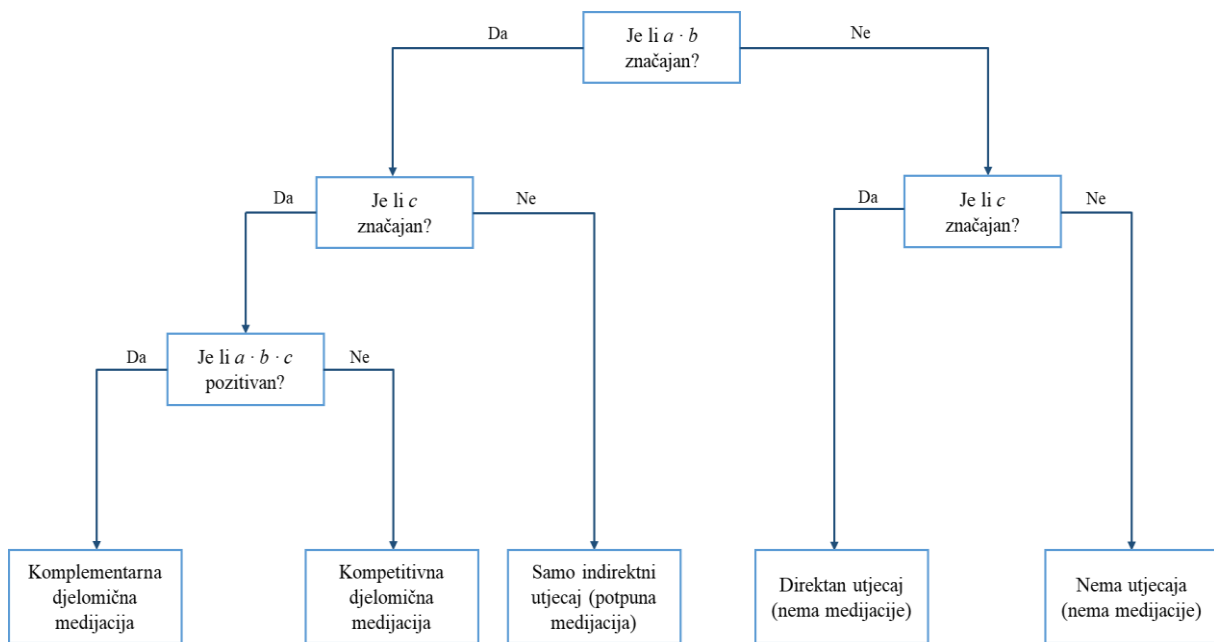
Je li $a \cdot b$ značajan?

Da

Ne

Je li $c$ značajan?

Da

Ne

Je li $c$ značajan?

Da

Ne

Je li $a \cdot b \cdot c$ pozitivan?

Da

Ne

Komplementarna djelomična medijacija

Kompetitivna djelomična medijacija

Samo indirektni utjecaj (potpuna medijacija)

Direktan utjecaj (nema medijacije)

Nema utjecaja (nema medijacije)